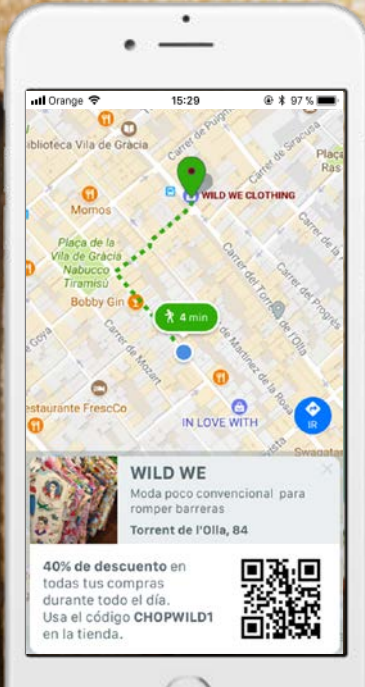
Orange 15:29 97 %

iblioteca Vila de Gràcia

Carrer de Puigm

Carrer de Siracusa

Plaça Ras

WILD WE CLOTHING

Momos

Plaça de la Vila de Gràcia

Nabucco Tiramisú

Bobby Gin

4 min

Carrer del Torrent de l'Olla

Carrer del Progrés

Carrer de Martínez de la Rosa

Carrer de Mozart

Goya

estaurante FrescCo

IN LOVE WITH

IR

WILD WE

Moda poco convencional para romper barreras

Torrent de l'Olla, 84

40% de descuento en todas tus compras durante todo el día. Usa el código CHOPWILD1 en la tienda.